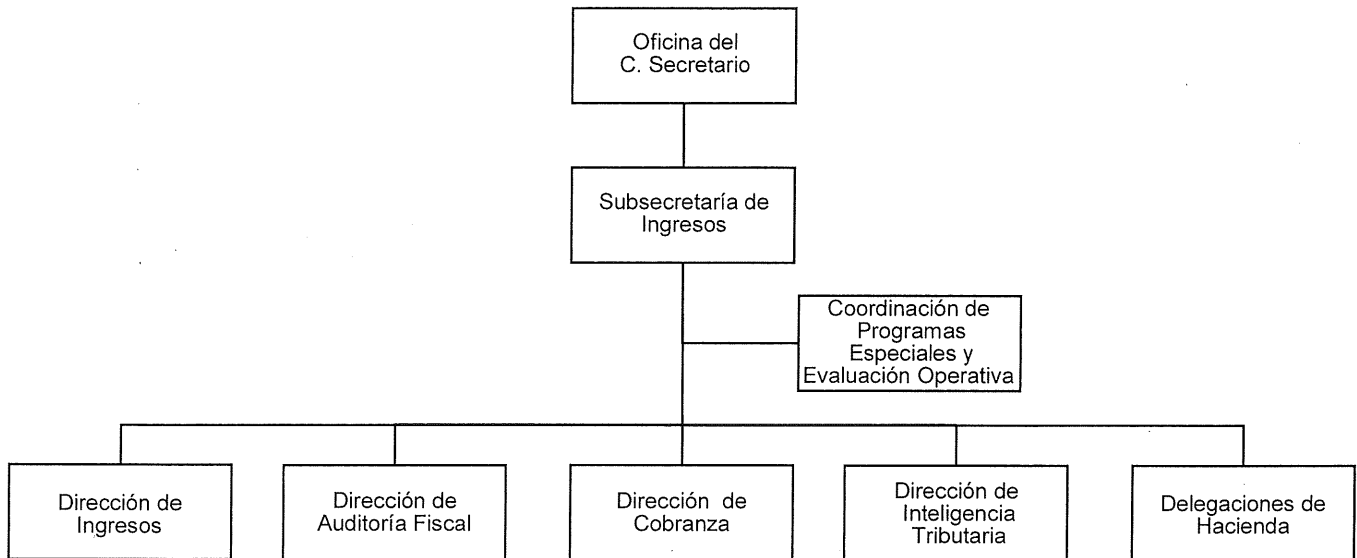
Oficina del C. Secretario

Subsecretaría de Ingresos

Coordinación de Programas Especiales y Evaluación Operativa

Dirección de Ingresos

Dirección de Auditoría Fiscal

Dirección de Cobranza

Dirección de Inteligencia Tributaria

Delegaciones de Hacienda